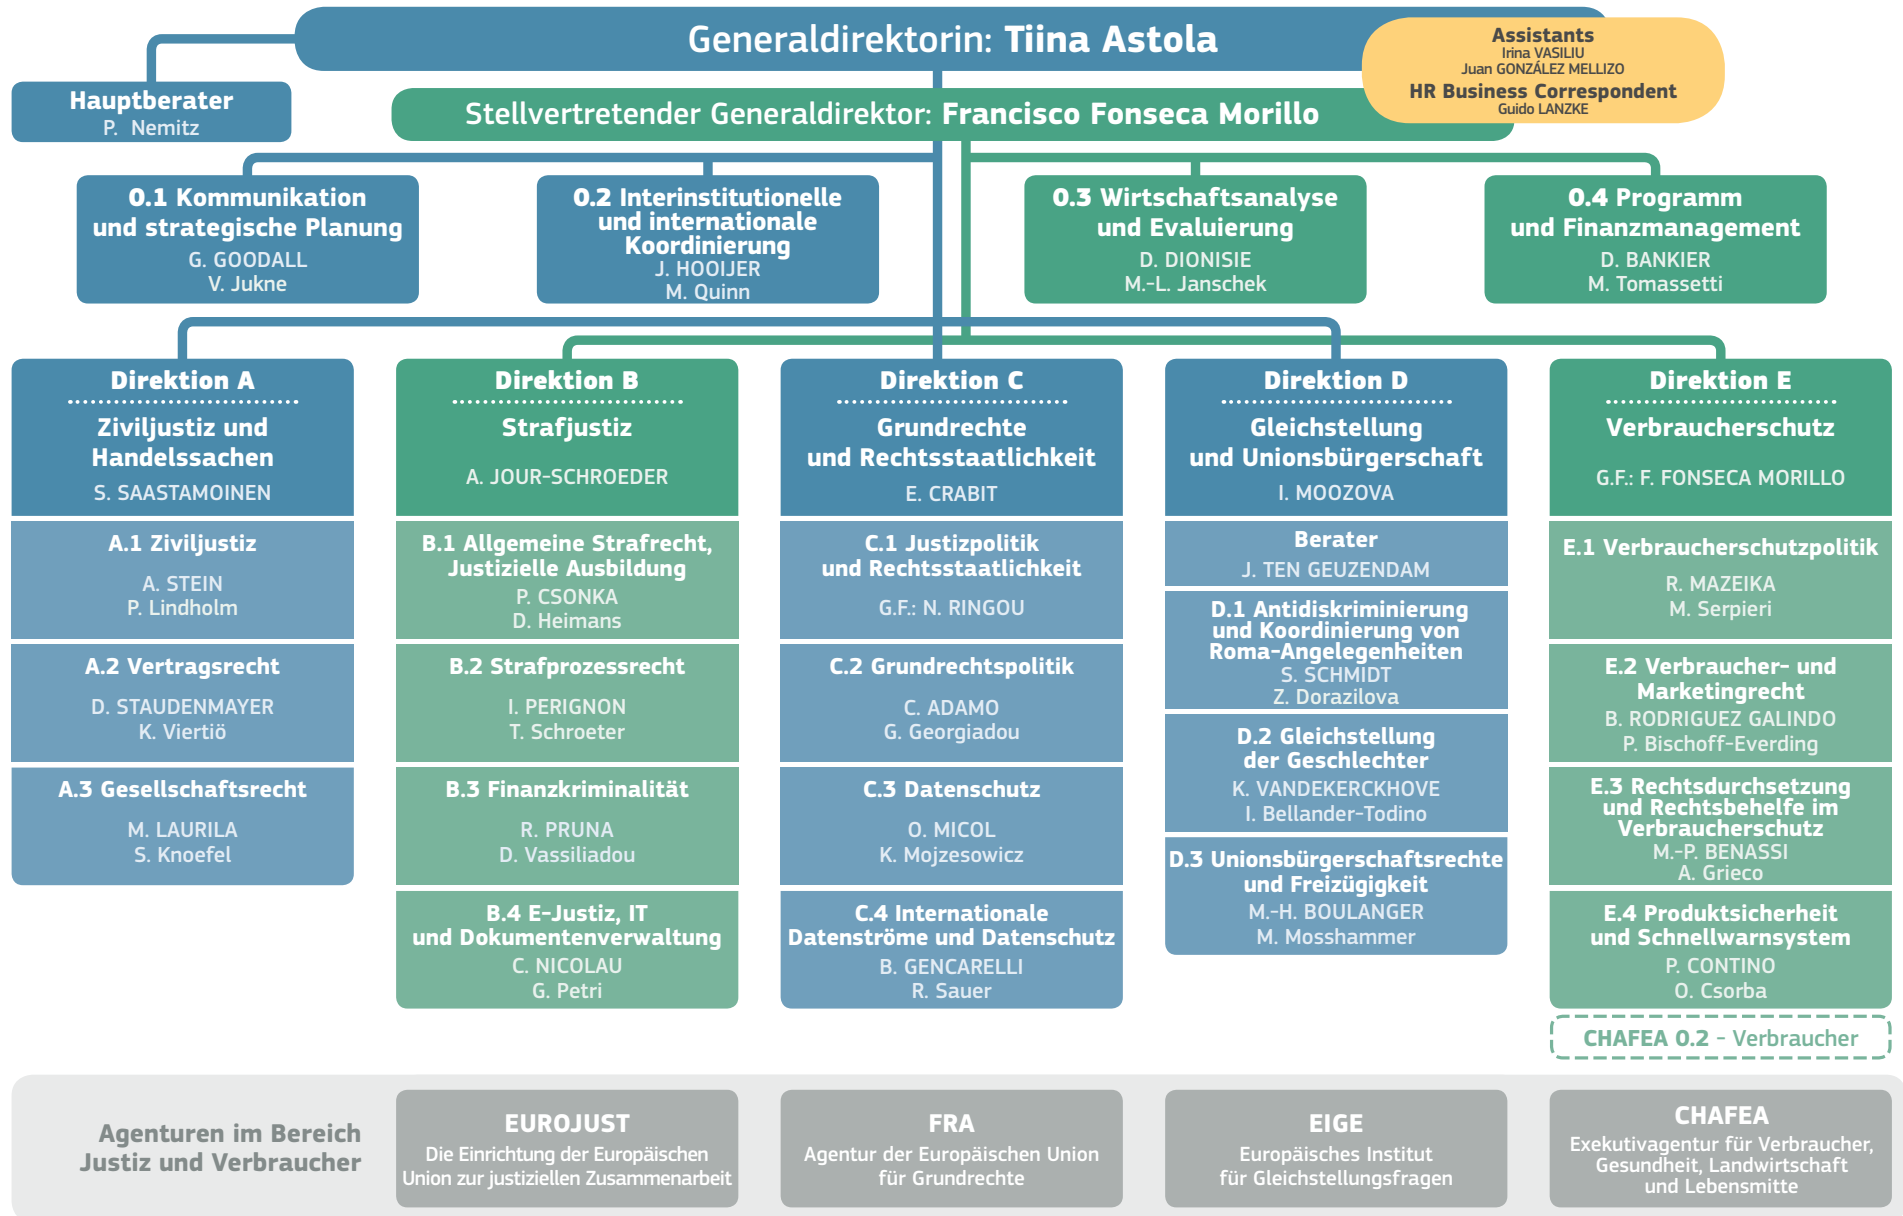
Generaldirektorin: Tiina Astola

Assistants
Irina VASILIU
Juan GONZÁLEZ MELLIZO
HR Business Correspondent
Guido LANZKE

Hauptberater
P. Nemitz

Stellvertretender Generaldirektor: Francisco Fonseca Morillo

0.1 Kommunikation und strategische Planung
G. GOODALL
V. Jukne

0.2 Interinstitutionelle und internationale Koordinierung
J. HOOIJER
M. Quinn

0.3 Wirtschaftsanalyse und Evaluierung
D. DIONISIE
M.-L. Janschek

0.4 Programm und Finanzmanagement
D. BANKIER
M. Tomassetti

Direktion A
Ziviljustiz und Handelssachen
S. SAASTAMOINEN

A.1 Ziviljustiz
A. STEIN
P. Lindholm

A.2 Vertragsrecht
D. STAUDENMAYER
K. Viertiö

A.3 Gesellschaftsrecht
M. LAURILA
S. Knoefel

Direktion B
Strafjustiz
A. JOUR-SCHROEDER

B.1 Allgemeine Strafrecht, Justizielle Ausbildung
P. CSONKA
D. Heimans

B.2 Strafprozessrecht
I. PERIGNON
T. Schroeter

B.3 Finanzkriminalität
R. PRUNA
D. Vassiliadou

B.4 E-Justiz, IT und Dokumentenverwaltung
C. NICOLAU
G. Petri

Direktion C
Grundrechte und Rechtsstaatlichkeit
E. CRABIT

C.1 Justizpolitik und Rechtsstaatlichkeit
G.F.: N. RINGOU

C.2 Grundrechtspolitik
C. ADAMO
G. Georgiadou

C.3 Datenschutz
O. MICOL
K. Mojzesowicz

C.4 Internationale Datenströme und Datenschutz
B. GENCARELLI
R. Sauer

Direktion D
Gleichstellung und Unionsbürgerschaft
I. MOOZOVA

Berater
J. TEN GEUZENDAM

D.1 Antidiskriminierung und Koordinierung von Roma-Angelegenheiten
S. SCHMIDT
Z. Dorazilova

D.2 Gleichstellung der Geschlechter
K. VANDEKERCKHOVE
I. Bellander-Todino

D.3 Unionsbürgerschaftsrechte und Freizügigkeit
M.-H. BOULANGER
M. Mosshammer

Direktion E
Verbraucherschutz
G.F.: F. FONSECA MORILLO

E.1 Verbraucherschutzpolitik
R. MAZEIKA
M. Serpieri

E.2 Verbraucher- und Marketingrecht
B. RODRIGUEZ GALINDO
P. Bischoff-Everding

E.3 Rechtsdurchsetzung und Rechtsbehelfe im Verbraucherschutz
M.-P. BENASSI
A. Grieco

E.4 Produktsicherheit und Schnellwarnsystem
P. CONTINO
O. Csorba

CHAFEA 0.2 - Verbraucher

Agenturen im Bereich Justiz und Verbraucher

EUROJUST
Die Einrichtung der Europäischen Union zur justiziellen Zusammenarbeit

FRA
Agentur der Europäischen Union für Grundrechte

EIGE
Europäisches Institut für Gleichstellungsfragen

CHAFEA
Exekutivagentur für Verbraucher, Gesundheit, Landwirtschaft und Lebensmitte